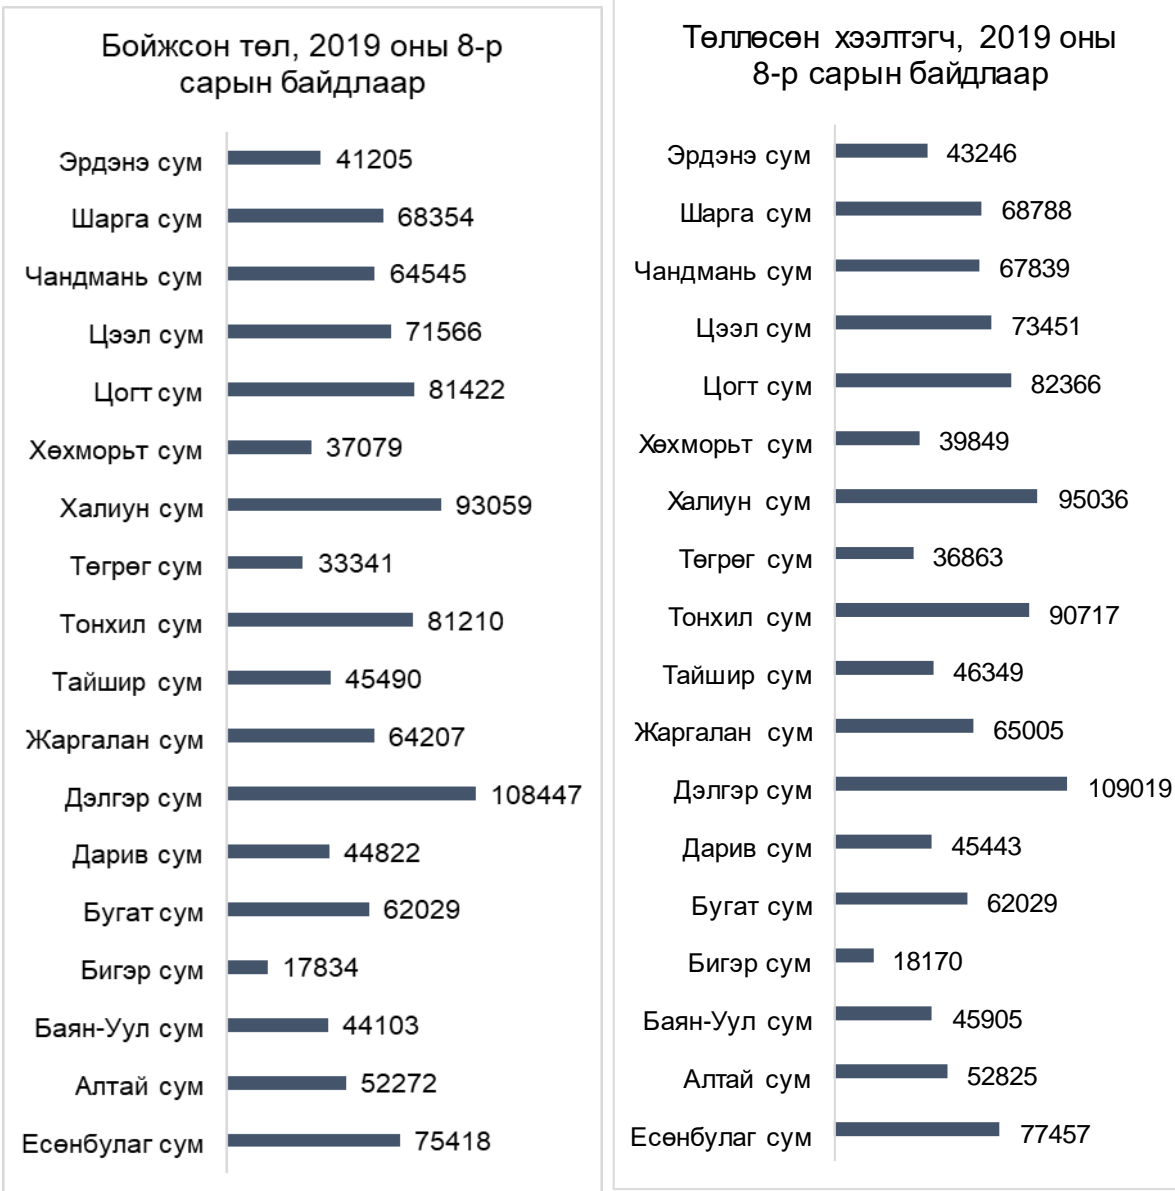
Бойжсон төл, 2019 оны 8-р сарын байдлаар

Эрдэнэ сум 41205
Шарга сум 68354
Чандмань сум 64545
Цээл сум 71566
Цогт сум 81422
Хөхморьт сум 37079
Халиун сум 93059
Төгрөг сум 33341
Тонхил сум 81210
Тайшир сум 45490
Жаргалан сум 64207
Дэлгэр сум 108447
Дарив сум 44822
Бугат сум 62029
Бигэр сум 17834
Баян-Уул сум 44103
Алтай сум 52272
Есөнбулаг сум 75418

Төллөсөн хээлтэгч, 2019 оны 8-р сарын байдлаар

Эрдэнэ сум 43246
Шарга сум 68788
Чандмань сум 67839
Цээл сум 73451
Цогт сум 82366
Хөхморьт сум 39849
Халиун сум 95036
Төгрөг сум 36863
Тонхил сум 90717
Тайшир сум 46349
Жаргалан сум 65005
Дэлгэр сум 109019
Дарив сум 45443
Бугат сум 62029
Бигэр сум 18170
Баян-Уул сум 45905
Алтай сум 52825
Есөнбулаг сум 77457